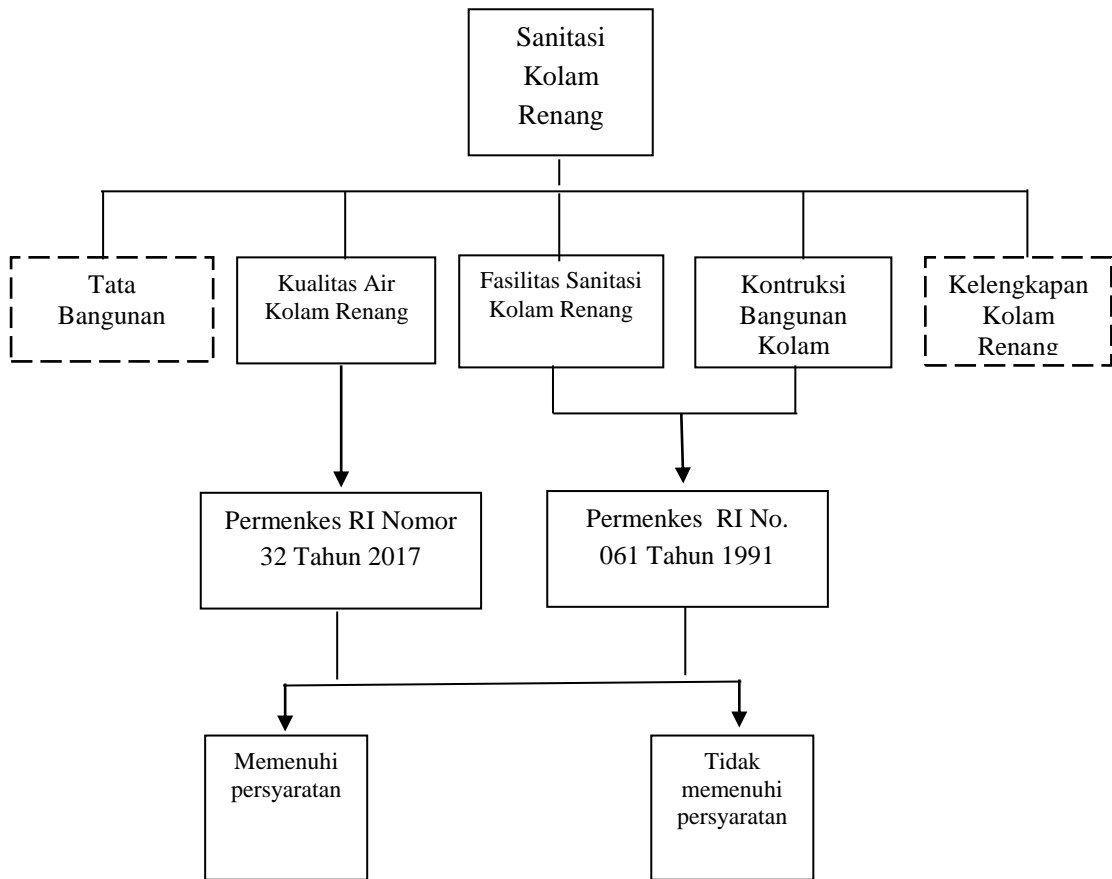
Sanitasi Kolam Renang

Tata Bangunan

Kualitas Air Kolam Renang

Fasilitas Sanitasi Kolam Renang

Kontruksi Bangunan Kolam

Kelengkapan Kolam Renang

Permenkes RI Nomor 32 Tahun 2017

Permenkes RI No. 061 Tahun 1991

Memenuhi persyaratan

Tidak memenuhi persyaratan